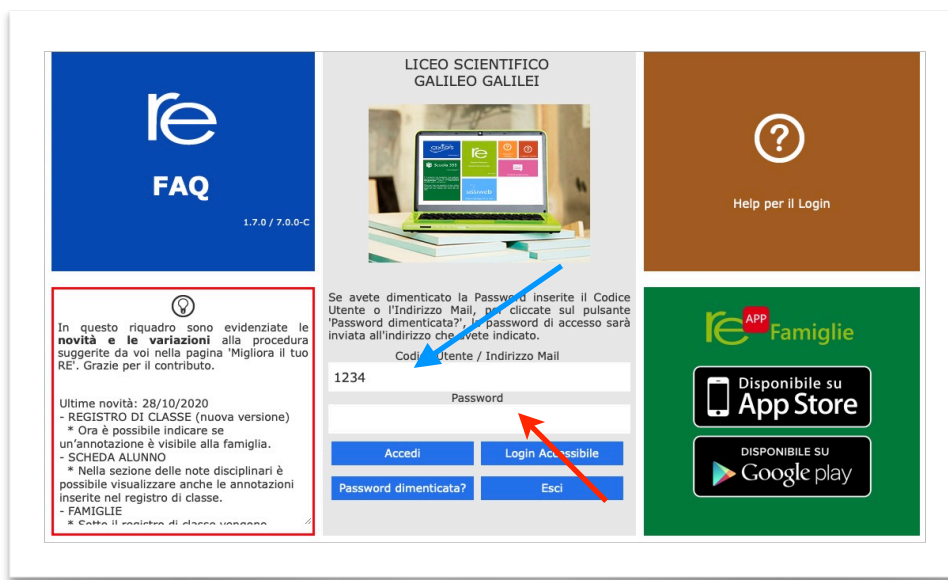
re
FAQ
1.7.0 / 7.0.0-C

In questo riquadro sono evidenziate le **novità e le variazioni** alla procedura suggerite da voi nella pagina 'Migliora il tuo RE'. Grazie per il contributo.

Ultime novità: 28/10/2020
- REGISTRO DI CLASSE (nuova versione)
* Ora è possibile indicare se un'annotazione è visibile alla famiglia.
- SCHEDA ALUNNO
* Nella sezione delle note disciplinari è possibile visualizzare anche le annotazioni inserite nel registro di classe.
- FAMIGLIE
* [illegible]

LICEO SCIENTIFICO
GALILEO GALILEI

Se avete dimenticato la Password inserite il Codice Utente o l'Indirizzo Mail, poi cliccate sul pulsante 'Password dimenticata?', la password di accesso sarà inviata all'indirizzo che avete indicato.

Codice Utente / Indirizzo Mail
1234
Password
Accedi
Login Accessibile
Password dimenticata?
Esci

Help per il Login

re APP Famiglie
Disponibile su App Store
DISPONIBILE SU Google play